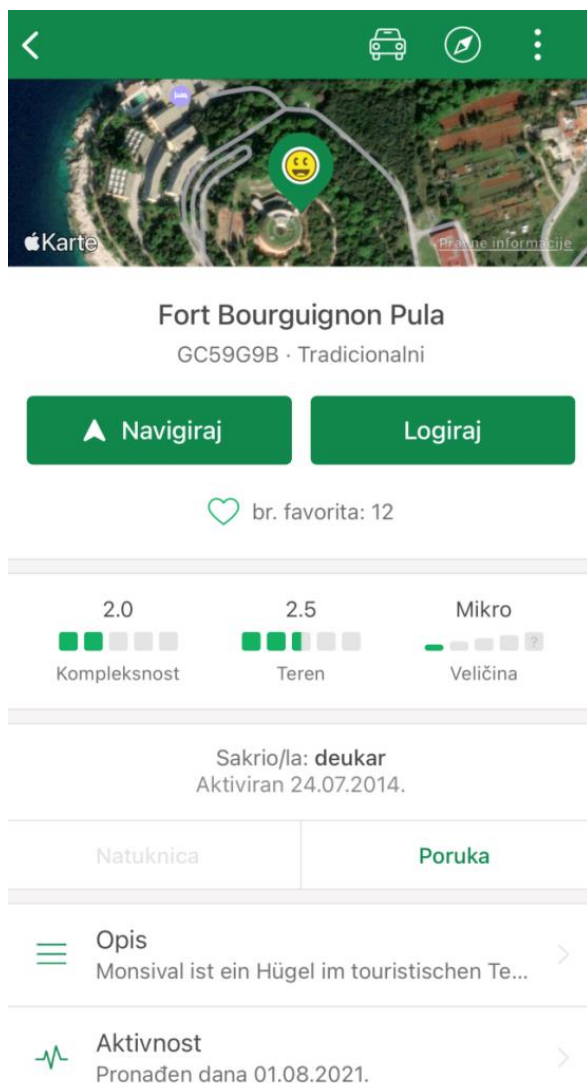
Karte

Pravne informacije

Fort Bourguignon Pula

GC59G9B · Tradicionalni

Navigiraj

Logiraj

br. favorita: 12

2.0

Kompleksnost

2.5

Teren

Mikro

?

Veličina

Sakrio/la: deukar

Aktiviran 24.07.2014.

Natuknica

Poruka

Opis

Monsival ist ein Hügel im touristischen Te...

Aktivnost

Pronađen dana 01.08.2021.